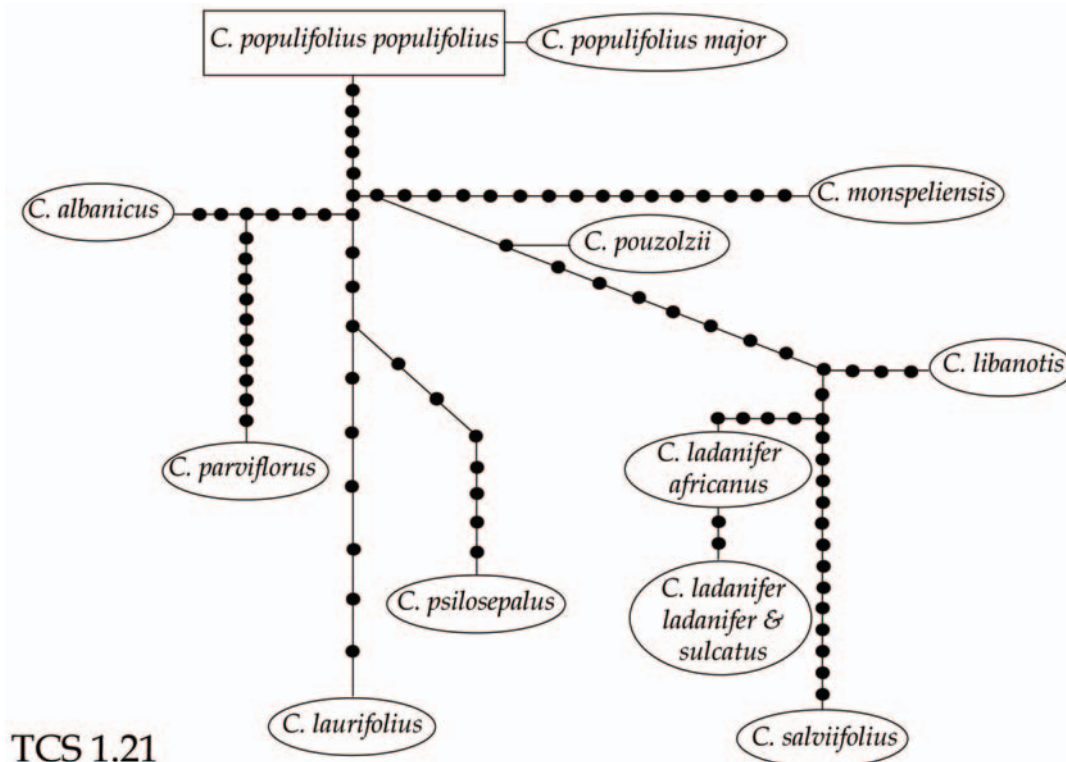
C. populifolius populifolius

C. populifolius major

C. albanicus

C. monspeliensis

C. pouzolzii

C. libanotis

C. ladanifer africanus

C. parviflorus

C. ladanifer ladanifer & sulcatus

C. psilosepalus

C. laurifolius

C. salviifolius

TCS 1.21